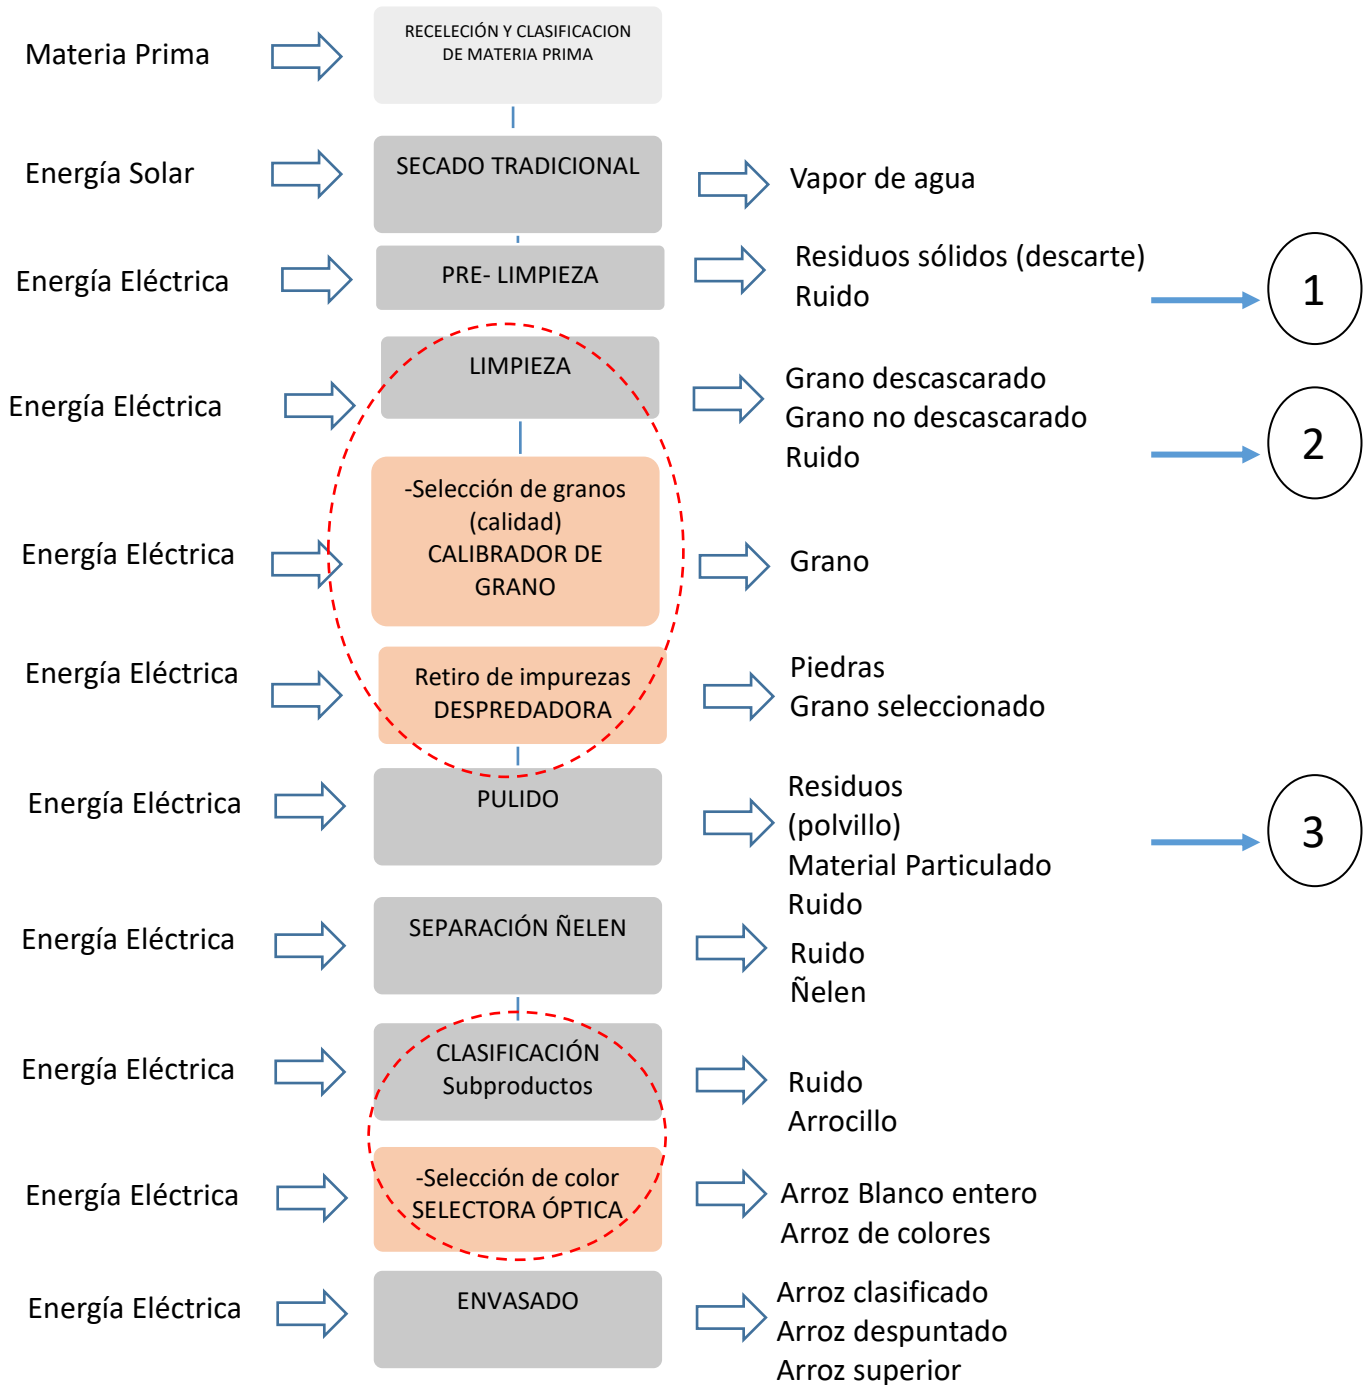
Materia Prima

RECELECIÓN Y CLASIFICACION DE MATERIA PRIMA

Energía Solar

SECADO TRADICIONAL

Vapor de agua

Energía Eléctrica

PRE- LIMPIEZA

Residuos sólidos (descarte)
Ruido

1

Energía Eléctrica

LIMPIEZA

Grano descascarado
Grano no descascarado
Ruido

2

Energía Eléctrica

-Selección de granos (calidad)
CALIBRADOR DE GRANO

Grano

Energía Eléctrica

Retiro de impurezas
DESPREDADORA

Piedras
Grano seleccionado

Energía Eléctrica

PULIDO

Residuos (polvillo)
Material Particulado
Ruido

3

Energía Eléctrica

SEPARACIÓN ÑELEN

Ruido
Ñelen

Energía Eléctrica

CLASIFICACIÓN
Subproductos

Ruido
Arrocillo

Energía Eléctrica

-Selección de color
SELECTORA ÓPTICA

Arroz Blanco entero
Arroz de colores

Energía Eléctrica

ENVASADO

Arroz clasificado
Arroz despuntado
Arroz superior